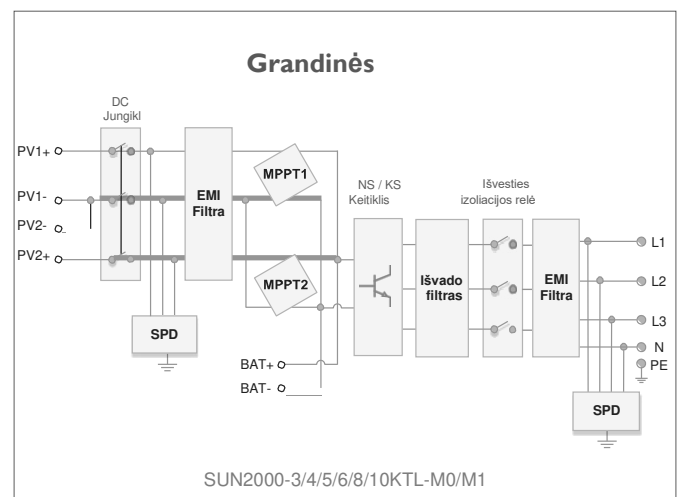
Grandinės

DC
Jungikl

PV1+

PV1-

PV2-

PV2+

EMI
Filtra

MPPT1

MPPT2

SPD

NS / KS
Keitiklis

Išvesties
izoliacijos relė

Išvado
filtras

EMI
Filtra

L1

L2

L3

N

PE

BAT+

BAT-

SPD

SUN2000-3/4/5/6/8/10KTL-M0/M1